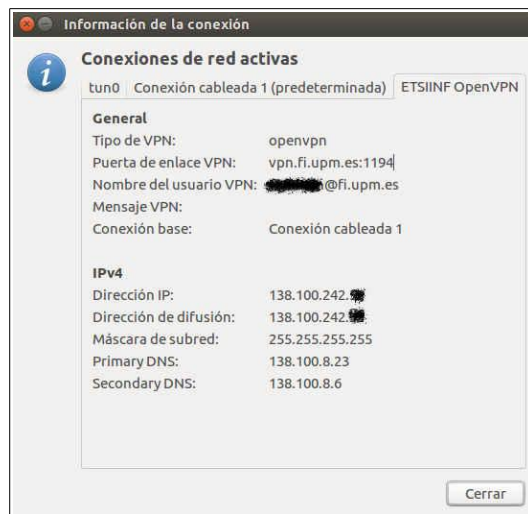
Información de la conexión

Conexiones de red activas

tun0 | Conexión cableada 1 (predeterminada) | ETSIINF OpenVPN

General

Tipo de VPN: openvpn
Puerta de enlace VPN: vpn.fi.upm.es:1194
Nombre del usuario VPN: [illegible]@fi.upm.es
Mensaje VPN:
Conexión base: Conexión cableada 1

IPv4

Dirección IP: 138.100.242.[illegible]
Dirección de difusión: 138.100.242.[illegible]
Máscara de subred: 255.255.255.255
Primary DNS: 138.100.8.23
Secondary DNS: 138.100.8.6

Cerrar